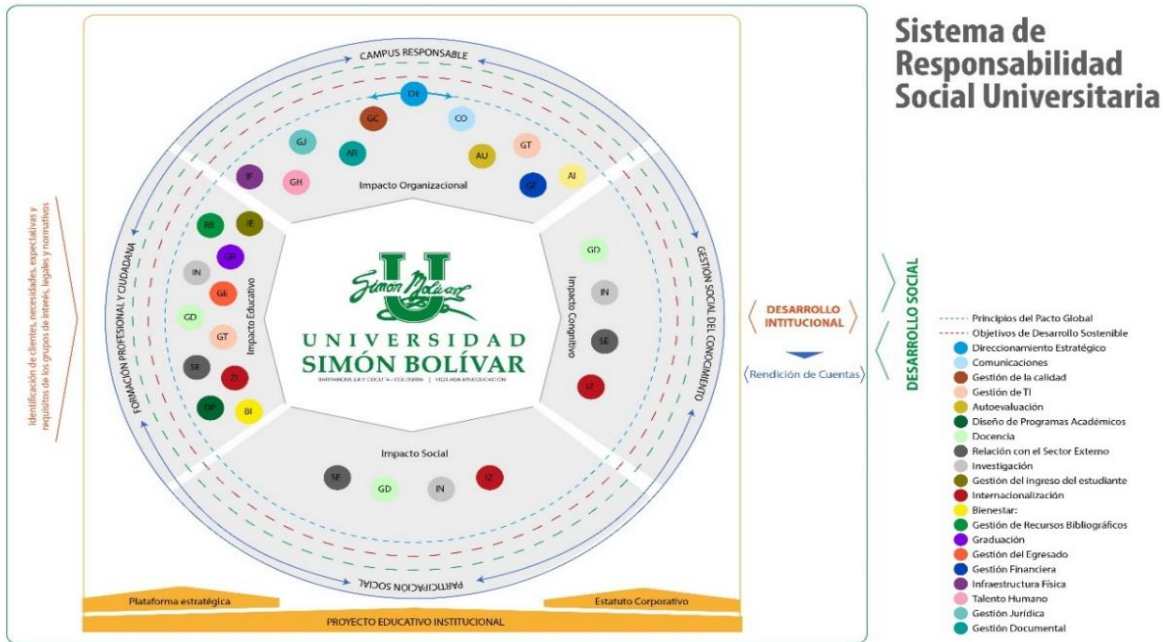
Sistema de Responsabilidad Social Universitaria

CAMPUS RESPONSABLE

DE
CO
GC
GJ
AR
AU
GT
AI
GF
IF
GH

Impacto Organizacional

FORMACIÓN PROFESIONAL Y CIUDADANA

RB
IE
GR
IN
GE
GD
GT
SE
IZ
DP
BI

Impacto Educativo

Simón Bolívar
UNIVERSIDAD
SIMÓN BOLÍVAR
BARRANQUILLA Y CÚCUTA - COLOMBIA | VIGILADA MINEDUCACIÓN

Impacto Cognitivo

GD
IN
SE
IZ

GESTIÓN SOCIAL DEL CONOCIMIENTO

Impacto Social

SE
GD
IN
IZ

PARTICIPACIÓN SOCIAL

Identificación de clientes, necesidades, expectativas y requisitos de los grupos de interés, legales y normativos

DESARROLLO INTITUCIONAL

Rendición de Cuentas

DESARROLLO SOCIAL

Principios del Pacto Global
Objetivos de Desarrollo Sostenible
Direccionamiento Estratégico
Comunicaciones
Gestión de la calidad
Gestión de TI
Autoevaluación
Diseño de Programas Académicos
Docencia
Relación con el Sector Externo
Investigación
Gestión del ingreso del estudiante
Internacionalización
Bienestar:
Gestión de Recursos Bibliográficos
Graduación
Gestión del Egresado
Gestión Financiera
Infraestructura Física
Talento Humano
Gestión Jurídica
Gestión Documental

Plataforma estratégica
Estatuto Corporativo
PROYECTO EDUCATIVO INSTITUCIONAL